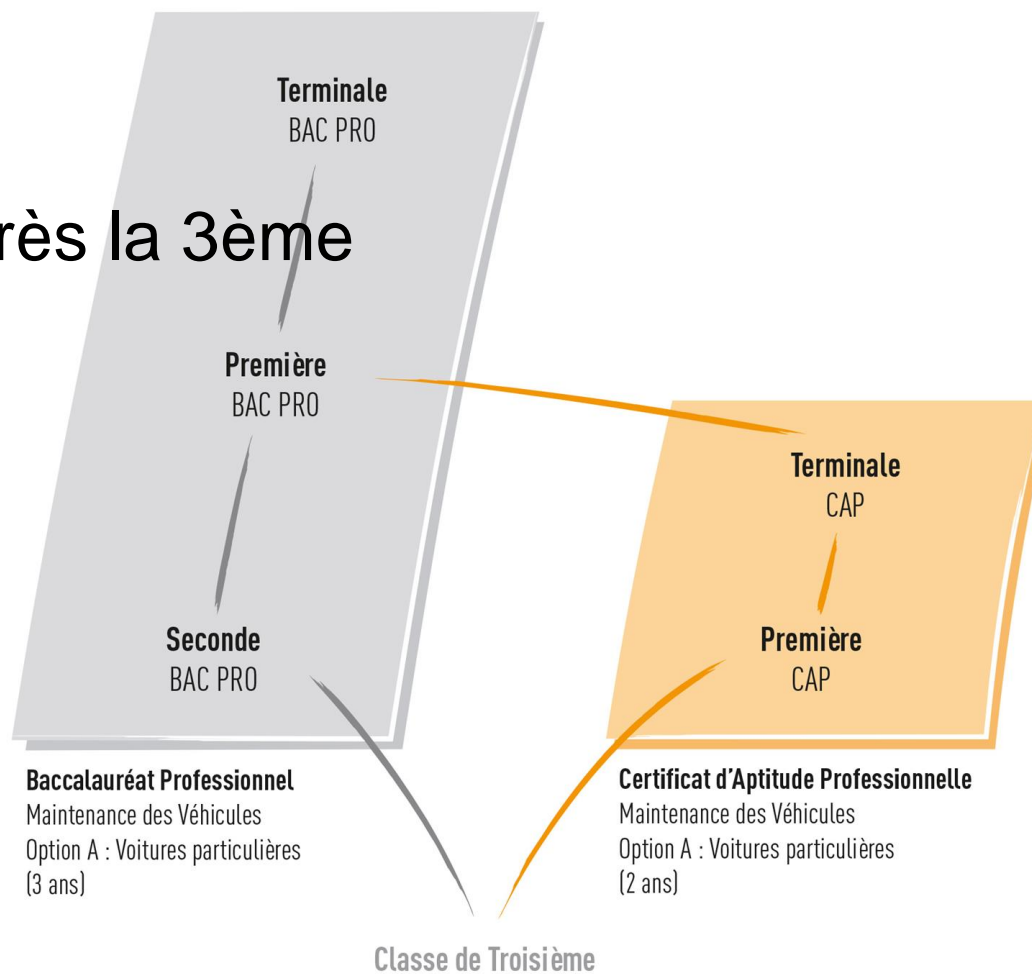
rès la 3ème

Terminale
BAC PRO

Première
BAC PRO

Seconde
BAC PRO

Terminale
CAP

Première
CAP

**Baccalauréat Professionnel**
Maintenance des Véhicules
Option A : Voitures particulières
(3 ans)

**Certificat d'Aptitude Professionnelle**
Maintenance des Véhicules
Option A : Voitures particulières
(2 ans)

Classe de Troisième